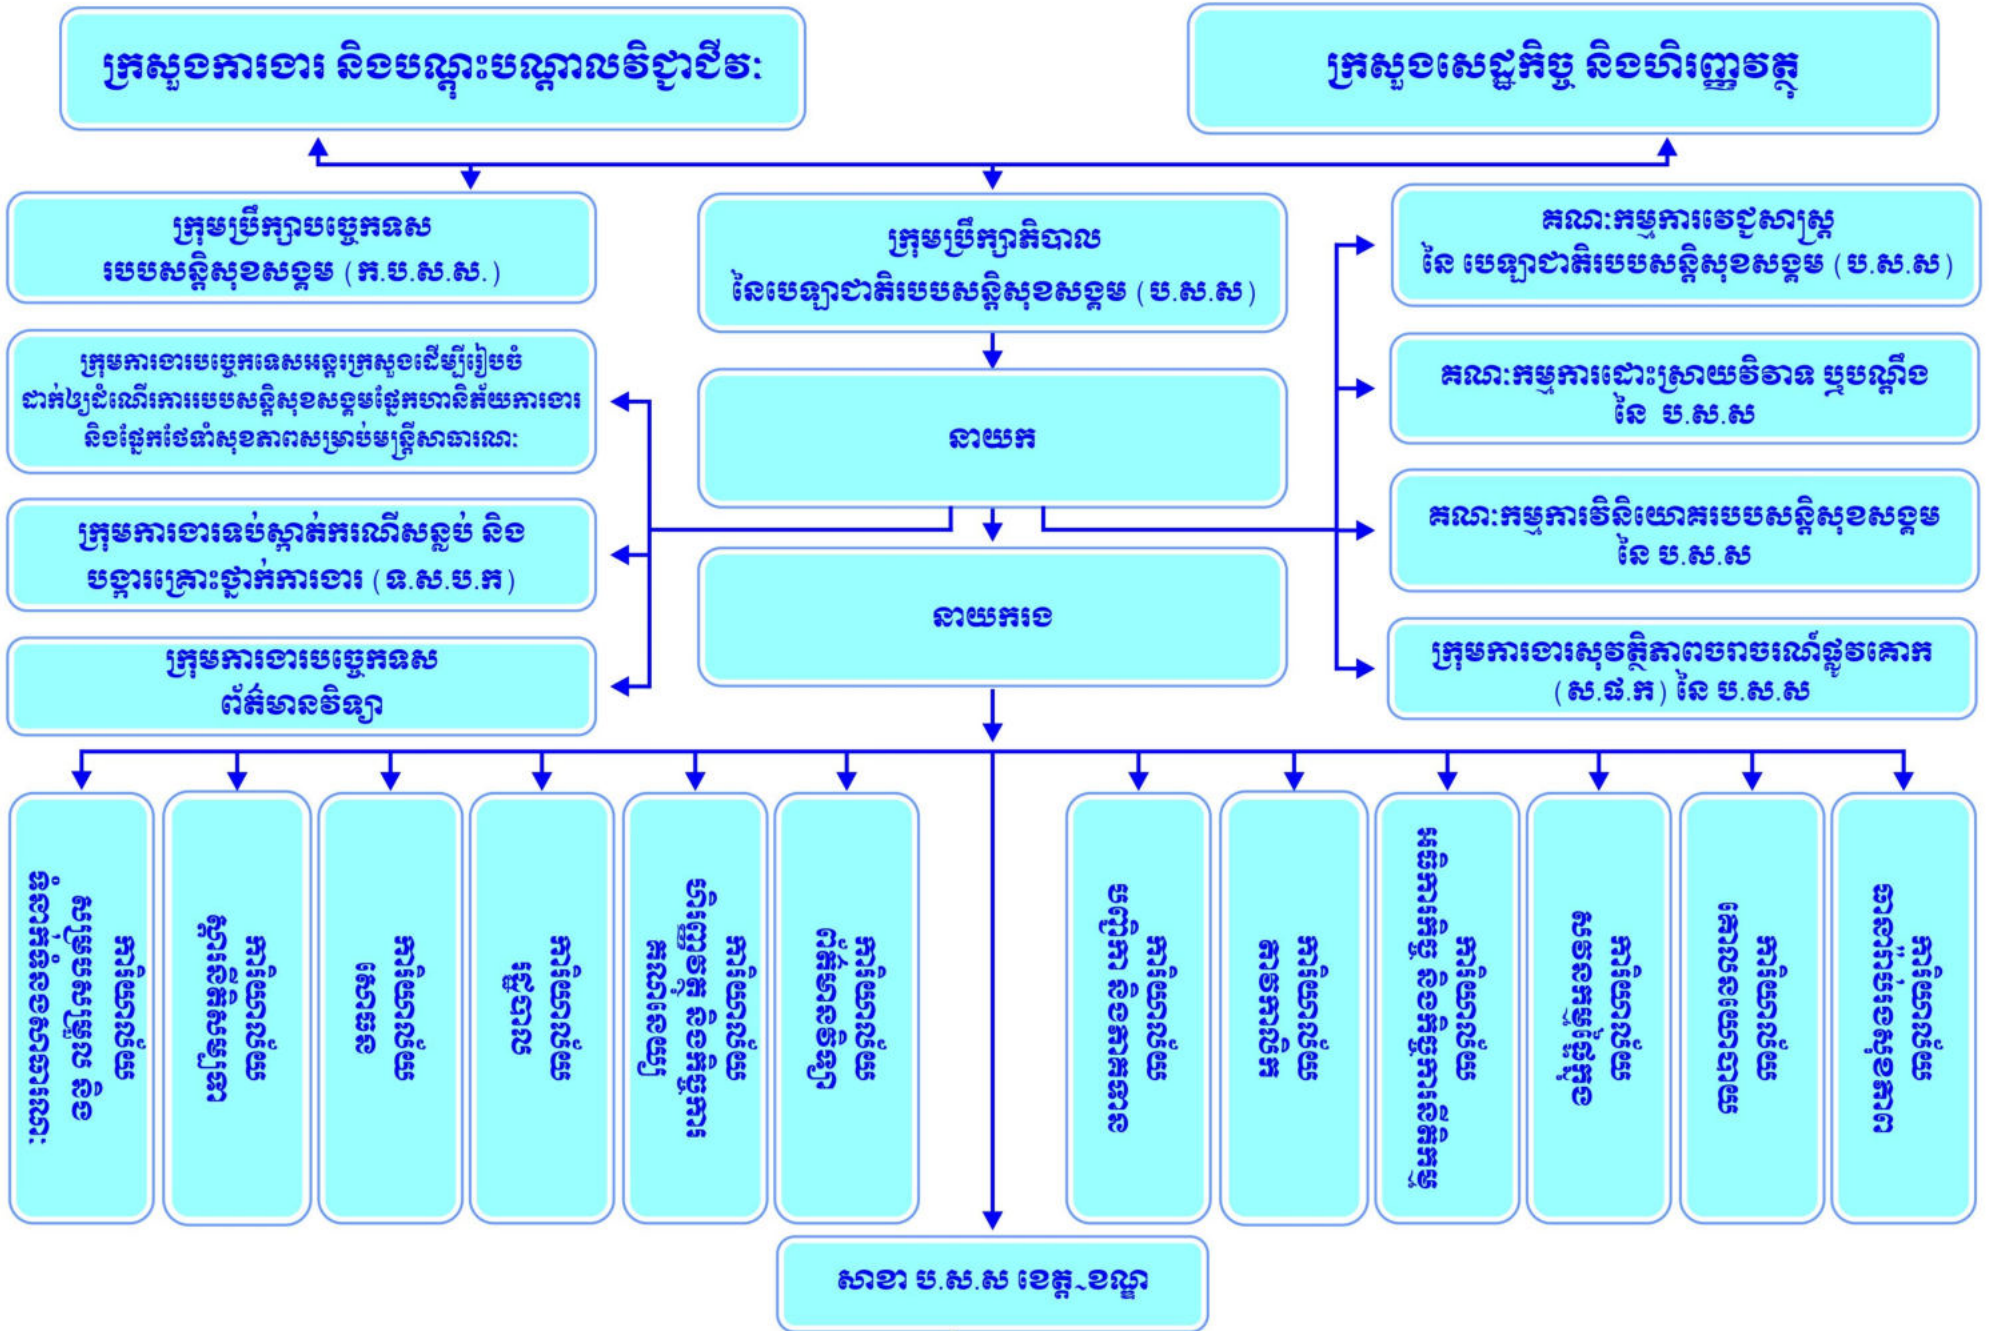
ក្រសួងការងារ និងបណ្តុះបណ្តាលវិជ្ជាជីវៈ

ក្រសួងសេដ្ឋកិច្ច និងហិរញ្ញវត្ថុ

ក្រុមប្រឹក្សាបច្ចេកទេស របបសន្តិសុខសង្គម (ក.ប.ស.ស.)

ក្រុមប្រឹក្សាភិបាល នៃបេឡាជាតិរបបសន្តិសុខសង្គម (ប.ស.ស)

គណៈកម្មការវេជ្ជសាស្ត្រ នៃ បេឡាជាតិរបបសន្តិសុខសង្គម (ប.ស.ស)

ក្រុមការងារបច្ចេកទេសអន្តរក្រសួងដើម្បីរៀបចំដាក់ឲ្យដំណើរការរបបសន្តិសុខសង្គមផ្នែកហានិភ័យការងារ និងផ្នែកថែទាំសុខភាពសម្រាប់មន្ត្រីសាធារណៈ

នាយក

គណៈកម្មការដោះស្រាយវិវាទ ឬបណ្តឹង នៃ ប.ស.ស

ក្រុមការងារទប់ស្កាត់ករណីសន្លប់ និងបង្ការគ្រោះថ្នាក់ការងារ (ទ.ស.ប.ក)

គណៈកម្មការវិនិយោគរបបសន្តិសុខសង្គម នៃ ប.ស.ស

នាយករង

ក្រុមការងារបច្ចេកទេស ព័ត៌មានវិទ្យា

ក្រុមការងារសុវត្ថិភាពចរាចរណ៍ផ្លូវគោក (ស.ផ.គ) នៃ ប.ស.ស

នាយកដ្ឋាន រដ្ឋបាល បុគ្គលិក និង ទំនាក់ទំនងសាធារណៈ

នាយកដ្ឋាន ហិរញ្ញវត្ថុ

នាយកដ្ឋាន ផែនការ

នាយកដ្ឋាន សវនកម្ម

នាយកដ្ឋាន ព័ត៌មានវិទ្យា និង ស្ថិតិ

នាយកដ្ឋាន បង្គារគ្រោះថ្នាក់ការងារ

នាយកដ្ឋាន ចុះបញ្ជី និង ប្រមូលភាគទាន

នាយកដ្ឋាន អធិការកិច្ច

នាយកដ្ឋាន ហានិភ័យការងារ និង ថែទាំសុខភាព

នាយកដ្ឋាន សោធននិវត្តន៍

នាយកដ្ឋាន វិនិយោគ

នាយកដ្ឋាន អត្ថប្រយោជន៍

សាខា ប.ស.ស ខេត្ត-ខណ្ឌ